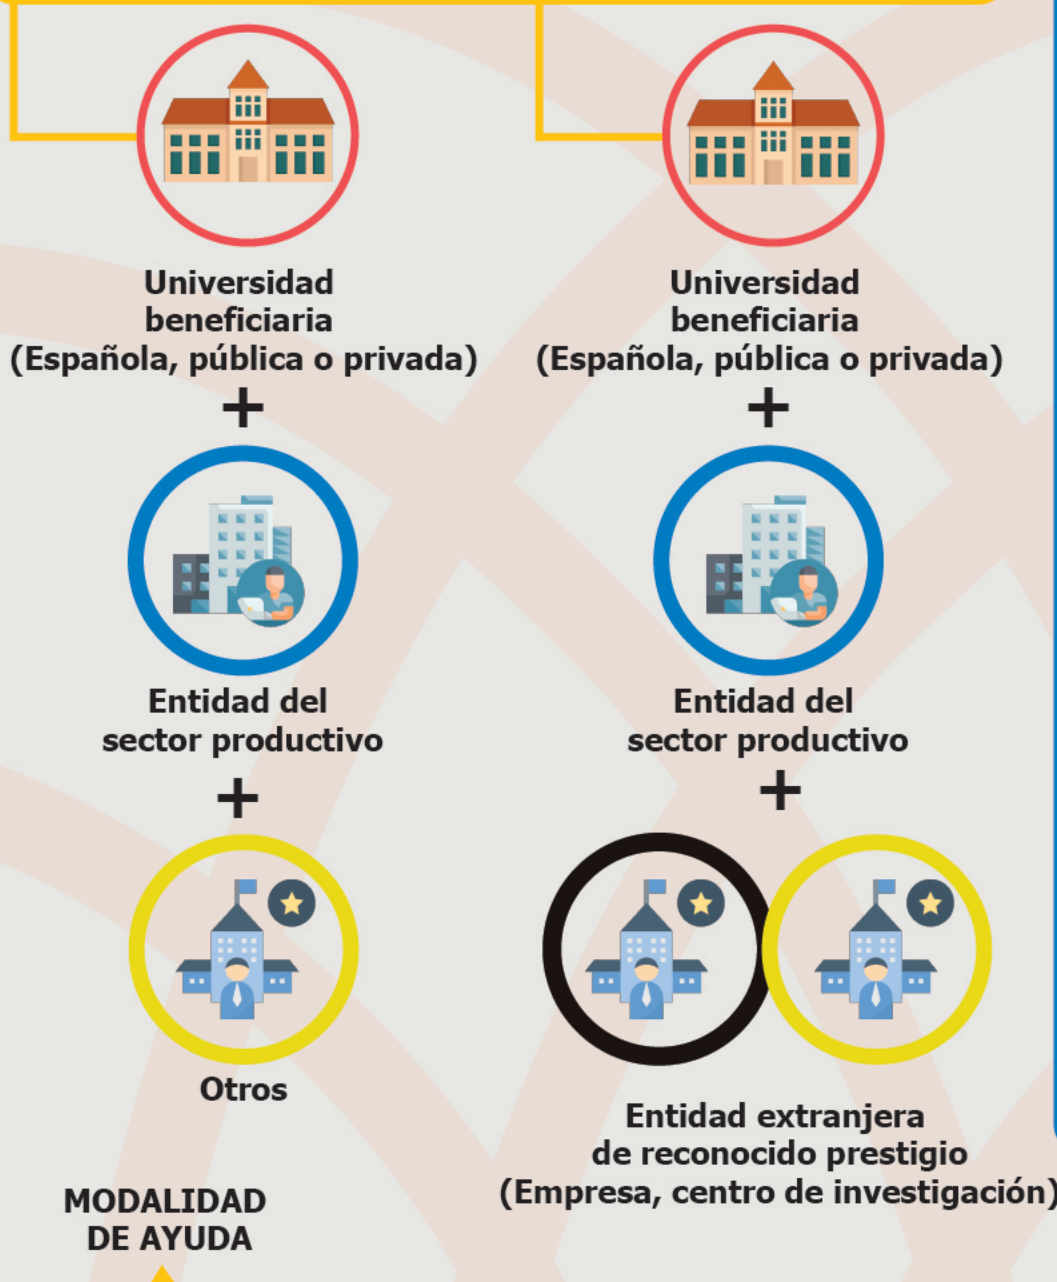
Universidad beneficiaria (Española, pública o privada)

+

Entidad del sector productivo

+

Otros

Universidad beneficiaria (Española, pública o privada)

+

Entidad del sector productivo

+

Entidad extranjera de reconocido prestigio (Empresa, centro de investigación)

MODALIDAD DE AYUDA